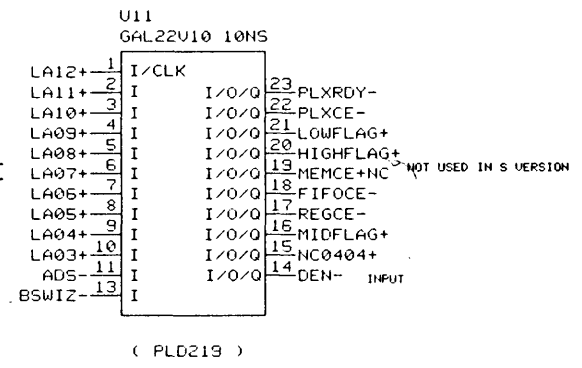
U11
GAL22V10 10NS

LA12+ 1 I/CLK
LA11+ 2 I
LA10+ 3 I
LA09+ 4 I
LA08+ 5 I
LA07+ 6 I
LA06+ 7 I
LA05+ 8 I
LA04+ 9 I
LA03+ 10 I
ADS- 11 I
BSWIZ- 13 I

I/O/Q 23 PLXRDY-
I/O/Q 22 PLXCE-
I/O/Q 21 LOWFLAG+
I/O/Q 20 HIGHFLAG+
I/O/Q 19 MEMCE+NC NOT USED IN S VERSION
I/O/Q 18 FIFOCE-
I/O/Q 17 REGCE-
I/O/Q 16 MIDFLAG+
I/O/Q 15 NC0404+
I/O/Q 14 DEN- INPUT

( PLD219 )